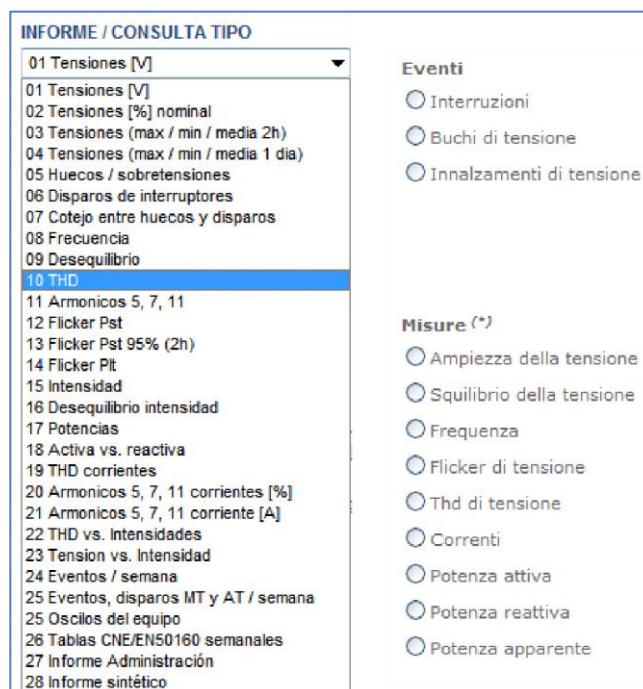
INFORME / CONSULTA TIPO

01 Tensiones [V]

01 Tensiones [V]
02 Tensiones [%] nominal
03 Tensiones (max / min / media 2h)
04 Tensiones (max / min / media 1 dia)
05 Huecos / sobretensiones
06 Disparos de interruptores
07 Cotejo entre huecos y disparos
08 Frecuencia
09 Desequilibrio
10 THD
11 Armonicos 5, 7, 11
12 Flicker Pst
13 Flicker Pst 95% (2h)
14 Flicker Plt
15 Intensidad
16 Desequilibrio intensidad
17 Potencias
18 Activa vs. reactiva
19 THD corrientes
20 Armonicos 5, 7, 11 corrientes [%]
21 Armonicos 5, 7, 11 corriente [A]
22 THD vs. Intensidades
23 Tension vs. Intensidad
24 Eventos / semana
25 Eventos, disparos MT y AT / semana
25 Oscilos del equipo
26 Tablas CNE/EN50160 semanales
27 Informe Administración
28 Informe sintético

Eventi
Interruzioni
Buchi di tensione
Innalzamenti di tensione

Misure (*)
Ampiezza della tensione
Squilibrio della tensione
Frequenza
Flicker di tensione
Thd di tensione
Correnti
Potenza attiva
Potenza reattiva
Potenza apparente